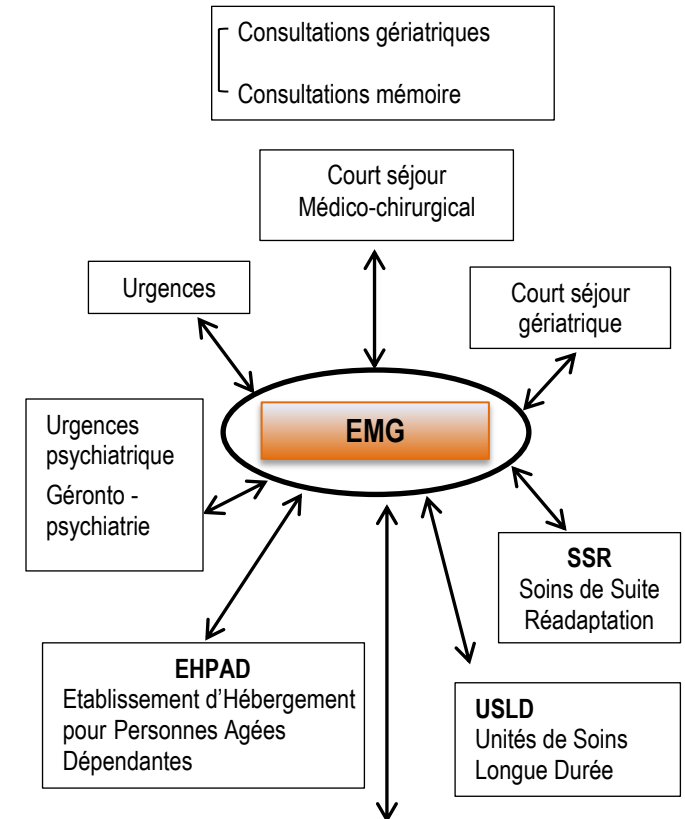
Consultations gériatriques

Consultations mémoire

Court séjour
Médico-chirurgical

Urgences

Court séjour
gériatrique

EMG

Urgences
psychiatrique
Géronto -
psychiatrie

SSR
Soins de Suite
Réadaptation

EHPAD
Etablissement d'Hébergement
pour Personnes Agées
Dépendantes

USLD
Unités de Soins
Longue Durée